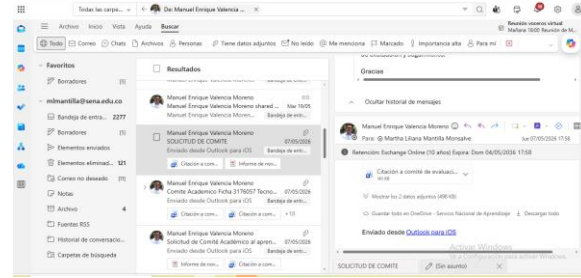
Todas las carpe... De: Manuel Enrique Valencia ...

Reunión voceros virtual
Mañana 16:00 Reunión de M...

Archivo Inicio Vista Ayuda Buscar

Todo Correo Chats Archivos Personas Tiene datos adjuntos No leído Me menciona Marcado Importancia alta Para mí

Favoritos
Borradores (5)
mlmantilla@sena.edu.co
Bandeja de entra... 2277
Borradores (5)
Elementos enviados
Elementos eliminad... 121
Correo no deseado (39)
Notas
Archivo 4
Fuentes RSS
Historial de conversacio...
Carpetas de búsqueda

Resultados

Manuel Enrique Valencia Moreno
Manuel Enrique Valencia Moreno shared ... Mar 16/05
Manuel Enrique Valencia Moreno...

Manuel Enrique Valencia Moreno
SOLICITUD DE COMITE 07/05/2026
Enviado desde Outlook para iOS Bandeja de entr...
Citación a com... Informe de nov...

Manuel Enrique Valencia Moreno
Comité Acádemico Ficha 3176057 Tecno... 07/05/2026
Enviado desde Outlook para iOS Bandeja de entr...
Citación a com... Citación a com... +10

Manuel Enrique Valencia Moreno
Solicitud de Comité Académico al apren... 07/05/2026
Enviado desde Outlook para iOS Bandeja de entr...
Informe de nov... Citación a com...

Gracias

Ocultar historial de mensajes

Manuel Enrique Valencia Moreno
Para: Martha Liliana Mantilla Monsalve
Jue 07/05/2026 17:58

Retención: Exchange Online (10 años) Expira: Dom 04/05/2036 17:58

Citación a comité de evaluaci...

Mostrar los 2 datos adjuntos (490 KB)
Guardar todo en OneDrive - Servicio Nacional de Aprendizaje Descargar todo

Enviado desde Outlook para iOS

Activar Windows
Ve a Configuración para activar Windows.

SOLICITUD DE COMITE (Sin asunto)